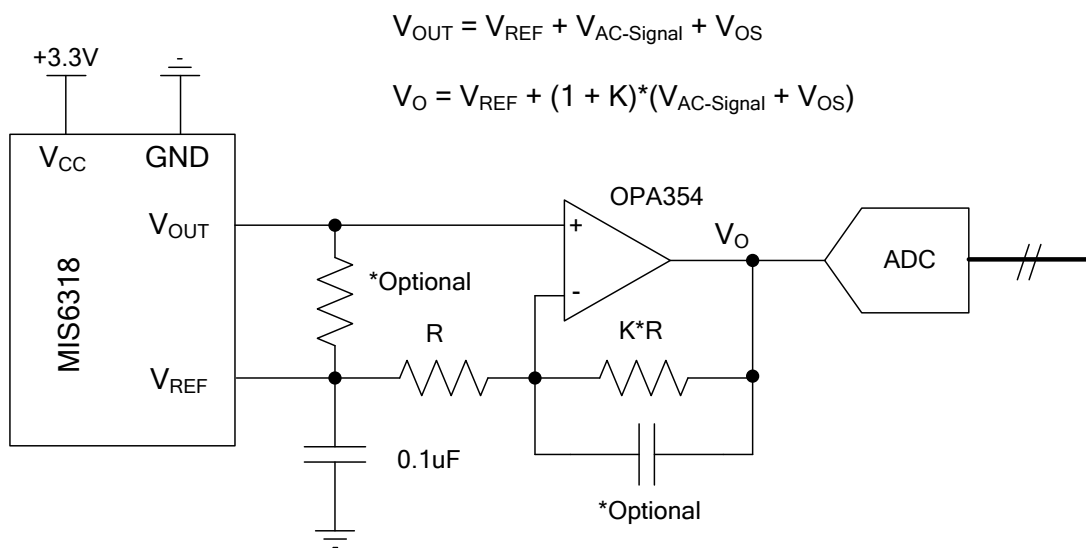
$V_{OUT} = V_{REF} + V_{AC\text{-}Signal} + V_{OS}$

$V_{O} = V_{REF} + (1 + K)*(V_{AC\text{-}Signal} + V_{OS})$

+3.3V

$V_{CC}$

GND

$V_{OUT}$

MIS6318

$V_{REF}$

*Optional

R

0.1uF

OPA354

+

-

$V_{O}$

K*R

*Optional

ADC